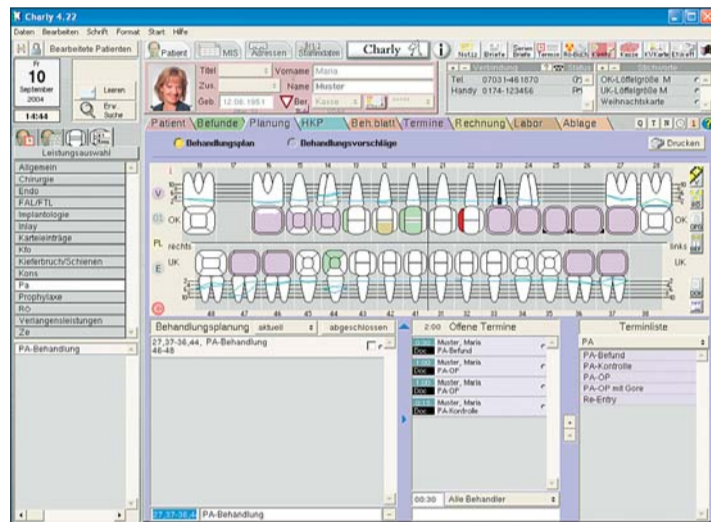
Charly 4.22

Daten Bearbeiten Schrift Format Start Hilfe

Bearbeitete Patienten

Fr 10 September 2004

14:44

Leeren

Erw. Suche

Patient MIS Adressen Stammdaten Charly

Titel Vorname Maria

Zus. Name Muster

Geb. 12.08.1951 Ber. Kasse

Verbindung

Tel. 07031-461870

Handy 0174-123456

OK-Löffelgröße M

UK-Löffelgröße M

Weihnachtskarte

Patient Befunde Planung HKP Beh.blatt Termine Rechnung Labor Ablage

Leistungsauswahl

Allgemein
Chirurgie
Endo
FAL/FTL
Implantologie
Inlay
Karteieinträge
Kfb
Kieferbruch/Schienen
Kons
Pa
Prophylaxe
Rö
Verlangensleistungen
Ze

PA-Behandlung

Behandlungsplan Behandlungsvorschläge

Drucken

OK rechts UK links OK UK

18 17 16 15 14 13 12 11 21 22 23 24 25 26 27 28

48 47 46 45 44 43 42 41 31 32 33 34 35 36 37 38

Behandlungsplanung aktuell abgeschlossen

27,37-36,44, PA-Behandlung 46-48

2:00 Offene Termine

Muster, Maria PA-Befund

Muster, Maria PA-OP

Muster, Maria PA-OP

Muster, Maria PA-Kontrolle

00:30 Alle Behandler

Terminliste

PA

PA-Befund
PA-Kontrolle
PA-OP
PA-OP mit Gore
Re-Entry

27,37-36,4 PA-Behandlung